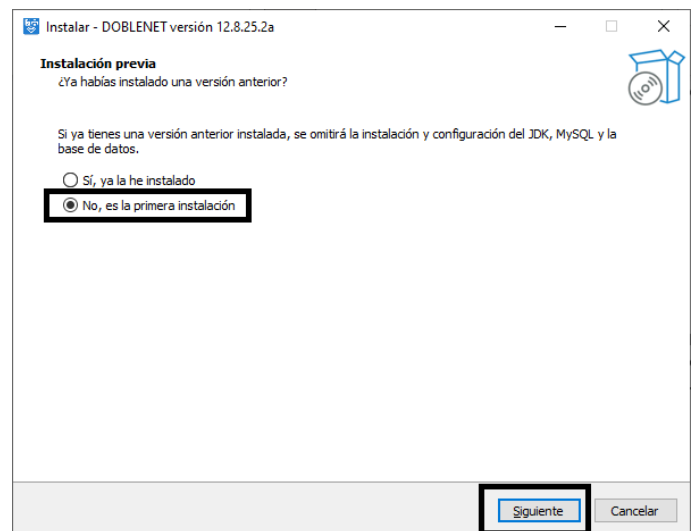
Instalar - DOBLENET versión 12.8.25.2a

Instalación previa
¿Ya habías instalado una versión anterior?

Si ya tienes una versión anterior instalada, se omitirá la instalación y configuración del JDK, MySQL y la base de datos.

Sí, ya la he instalado
No, es la primera instalación

Siguiente
Cancelar